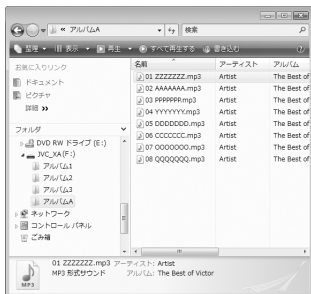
« アルバムA
検索
整理 ▾ 表示 ▾ 再生 ▾ すべて再生する 書き込む
お気に入りリンク
ドキュメント
ピクチャ
詳細 »
フォルダ
DVD RW ドライブ (E:)
JVC_XA (F:)
アルバム1
アルバム2
アルバム3
アルバムA
ネットワーク
コントロール パネル
ごみ箱

| 名前 | アーティスト | アルバム |
|---|---|---|
| 01 ZZZZZZZ.mp3 | Artist | The Best of |
| 02 AAAAAAA.mp3 | Artist | The Best of |
| 03 PPPPPPP.mp3 | Artist | The Best of |
| 04 YYYYYYY.mp3 | Artist | The Best of |
| 05 DDDDDDD.mp3 | Artist | The Best of |
| 06 CCCCCCC.mp3 | Artist | The Best of |
| 07 OOOOOOO.mp3 | Artist | The Best of |
| 08 QQQQQQQ.mp3 | Artist | The Best of |

01 ZZZZZZZ.mp3 アーティスト: Artist
MP3 形式サウンド アルバム: The Best of Victor
MP3